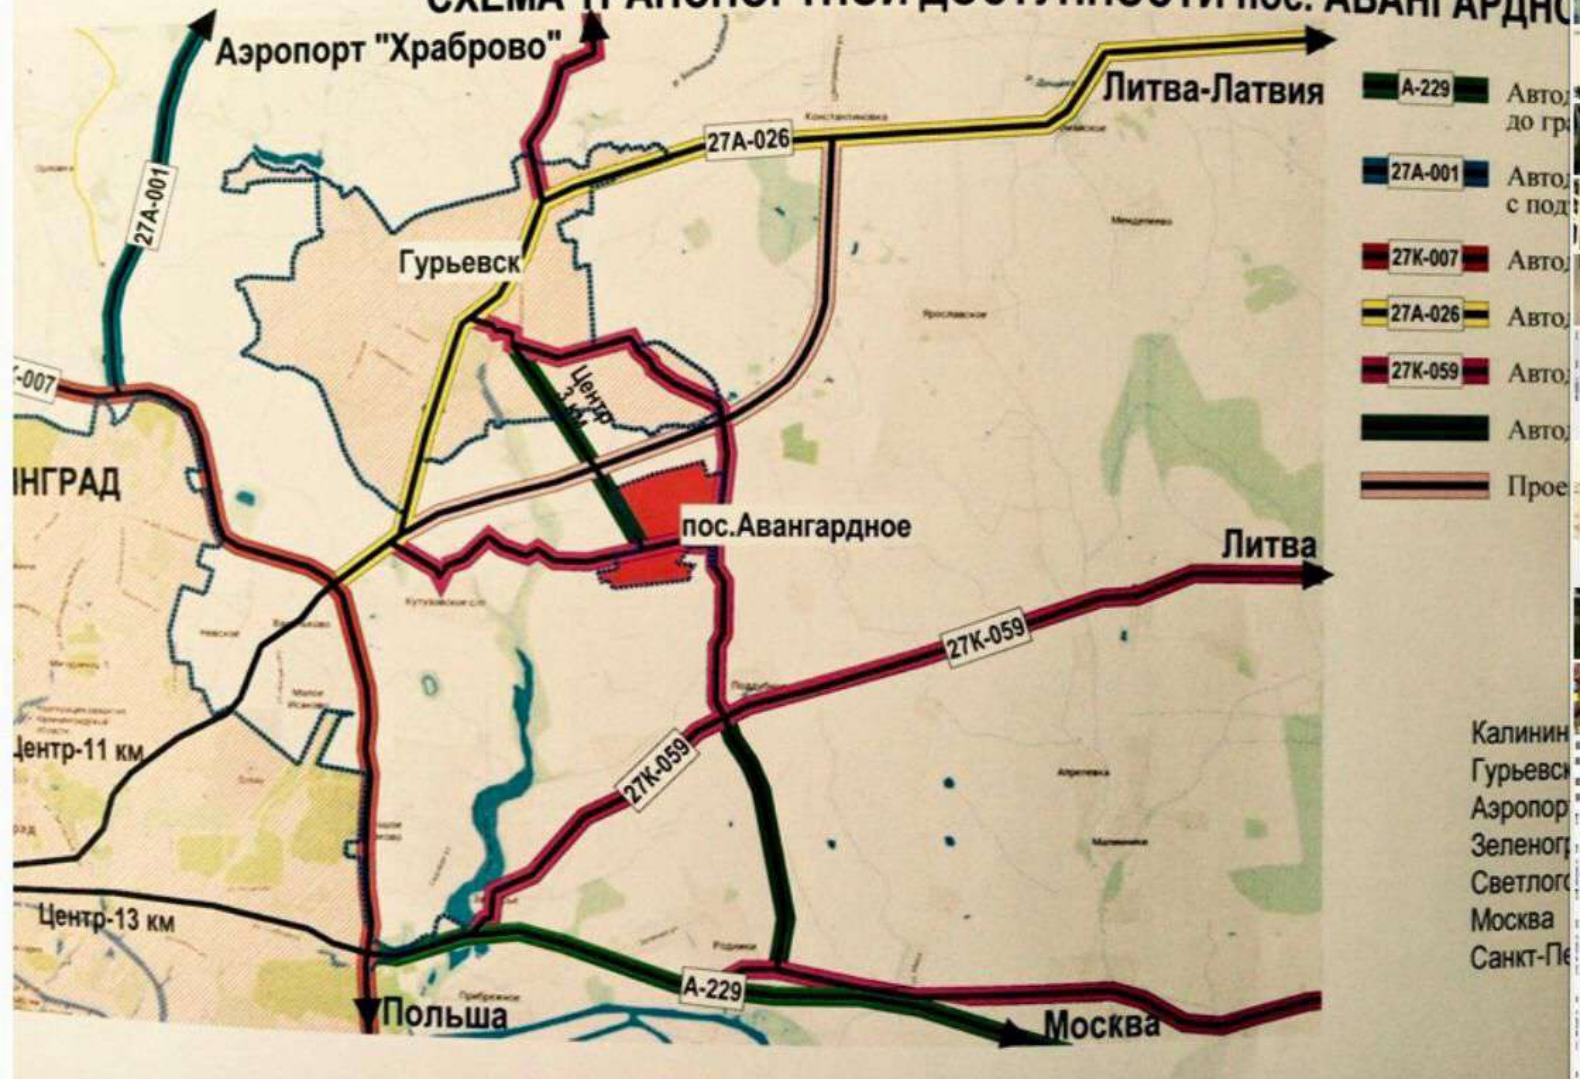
СХЕМА ТРАНСПОРТНОЙ ДОСТУПНОСТИ пос. АВАНГАРДНО

Аэропорт "Храброво"
Литва-Латвия
27А-001
27А-026
Константиновка
Гурьевск
Центр 3 км
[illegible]-007
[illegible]НГРАД
пос.Авангардное
Литва
27К-059
27К-059
Центр-11 км
Центр-13 км
А-229
Польша
Москва

А-229 Автод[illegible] до гр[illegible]
27А-001 Автод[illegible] с под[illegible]
27К-007 Автод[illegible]
27А-026 Автод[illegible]
27К-059 Автод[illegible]
Автод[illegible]
Прое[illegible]

Калинин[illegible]
Гурьевск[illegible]
Аэропор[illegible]
Зеленогр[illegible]
Светлого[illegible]
Москва
Санкт-Пе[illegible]